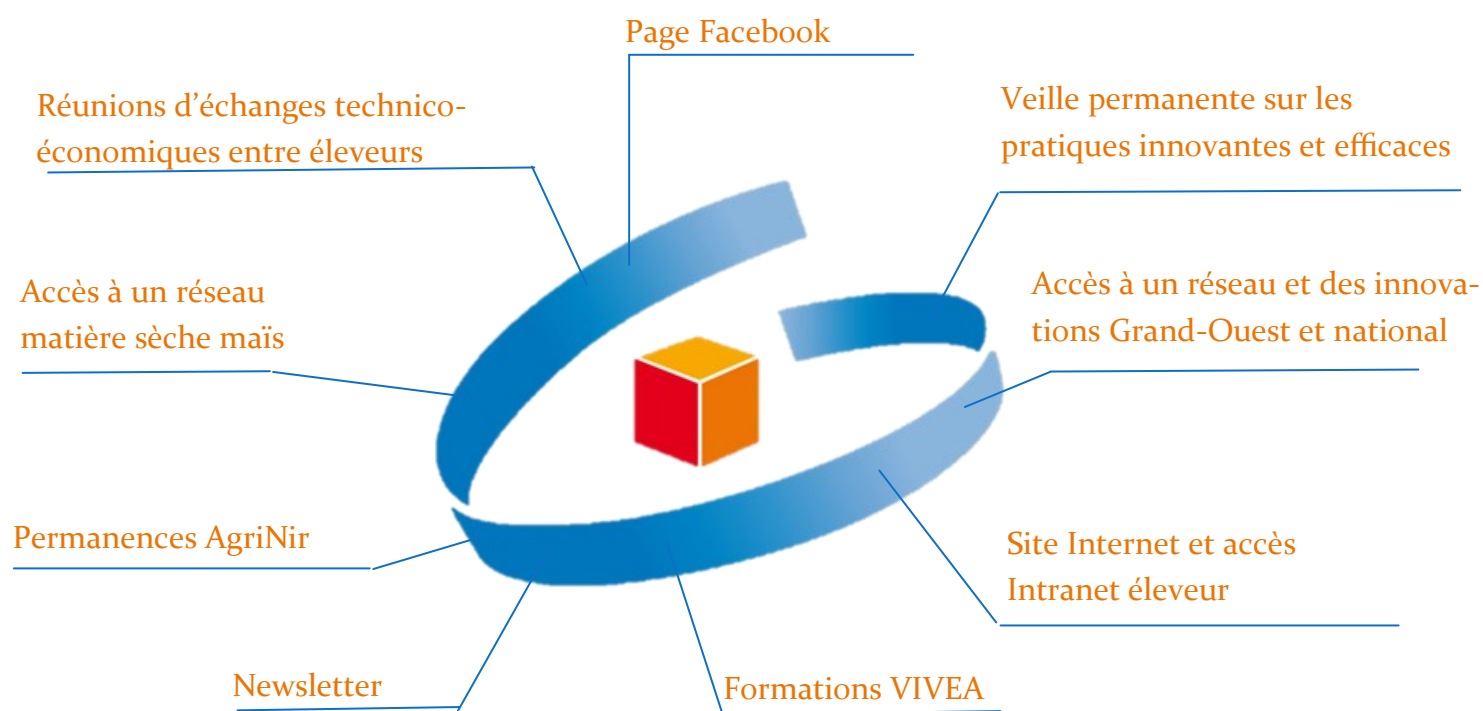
Page Facebook

Réunions d'échanges technico-économiques entre éleveurs

Veille permanente sur les pratiques innovantes et efficaces

Accès à un réseau matière sèche maïs

Accès à un réseau et des innovations Grand-Ouest et national

Permanences AgriNir

Site Internet et accès Intranet éleveur

Newsletter

Formations VIVEA